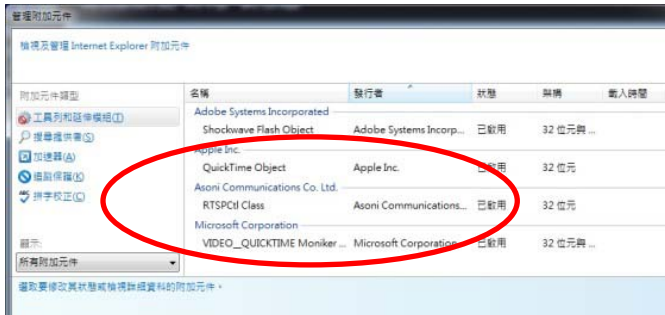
管理附加元件

檢視及管理 Internet Explorer 附加元件

附加元件類型

工具列和延伸模組(T)
搜尋提供者(S)
加速器(A)
追蹤保護(K)
拼字校正(C)

顯示:
所有附加元件

| 名稱 | 發行者 | 狀態 | 架構 | 載入時間 |
|---|---|---|---|---|
| Adobe Systems Incorporated | | | | |
| Shockwave Flash Object | Adobe Systems Incorp... | 已啟用 | 32 位元與... | |
| Apple Inc. | | | | |
| QuickTime Object | Apple Inc. | 已啟用 | 32 位元 | |
| Asoni Communications Co. Ltd. | | | | |
| RTSPCtl Class | Asoni Communications... | 已啟用 | 32 位元 | |
| Microsoft Corporation | | | | |
| VIDEO_QUICKTIME Moniker ... | Microsoft Corporation | 已啟用 | 32 位元與... | |

選取要修改其狀態或檢視詳細資料的附加元件。